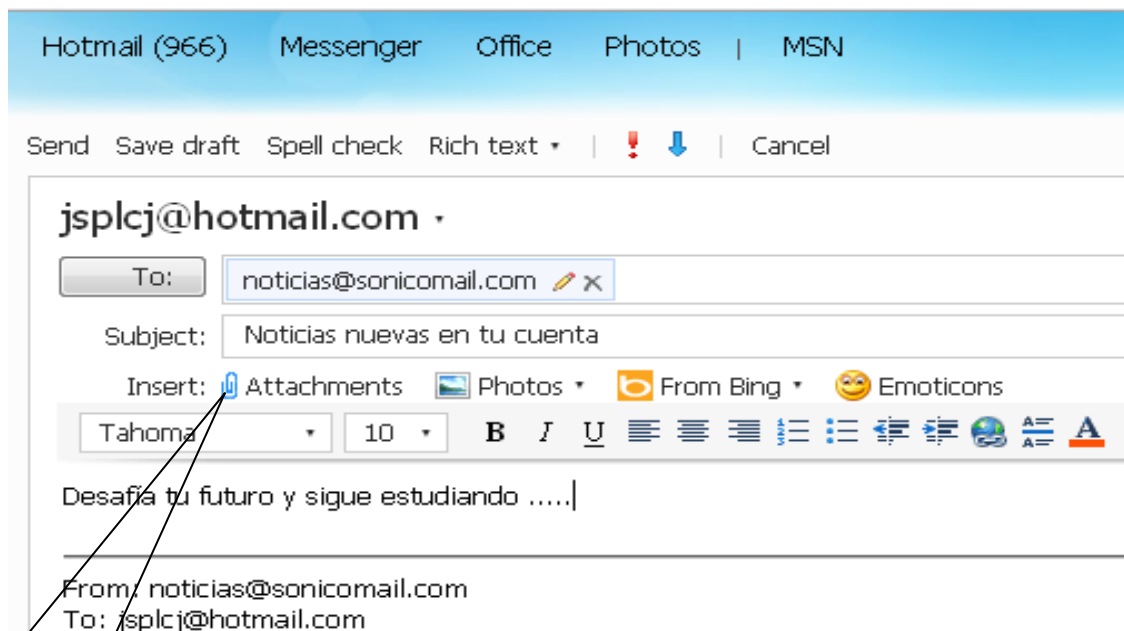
Hotmail (966) Messenger Office Photos | MSN

Send Save draft Spell check Rich text ▾ | ! ⬇ | Cancel

jsplcj@hotmail.com ▾

To: noticias@sonicomail.com

Subject: Noticias nuevas en tu cuenta

Insert: Attachments Photos ▾ From Bing ▾ Emoticons

Tahoma ▾ 10 ▾ B I U

Desafía tu futuro y sigue estudiando .....

From: noticias@sonicomail.com
To: jsplcj@hotmail.com